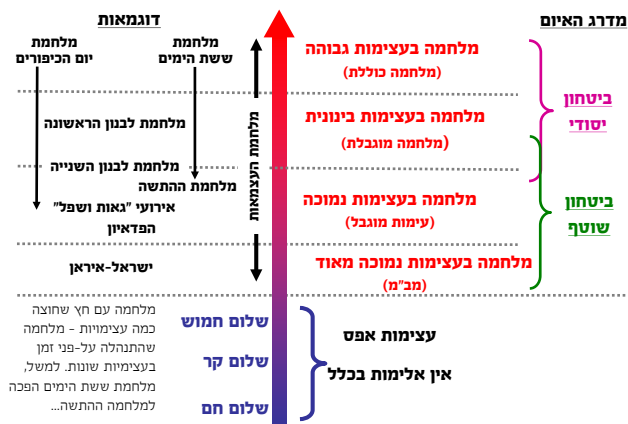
מדרג האיום

דוגמאות

מלחמה בעצימות גבוהה
(מלחמה כוללת)

מלחמת ששת הימים

מלחמת יום הכיפורים

ביטחון יסודי

מלחמה בעצימות בינונית
(מלחמה מוגבלת)

מלחמת לבנון הראשונה

מלחמת לבנון השנייה

מלחמת ההתשה

מלחמה בעצימות נמוכה
(עימות מוגבל)

אירועי "גאות ושפל"

הפדאיון

ביטחון שוטף

מלחמה בעצימות נמוכה מאוד
(מב"מ)

ישראל-איראן

מלחמת העצמאות

עצימות אפס
אין אלימות בכלל

שלום חמוש
שלום קר
שלום חם

מלחמה עם חץ שחוצה כמה עצימויות - מלחמה שהתנהלה על-פני זמן בעצימויות שונות. למשל, מלחמת ששת הימים הפכה למלחמה ההתשה...